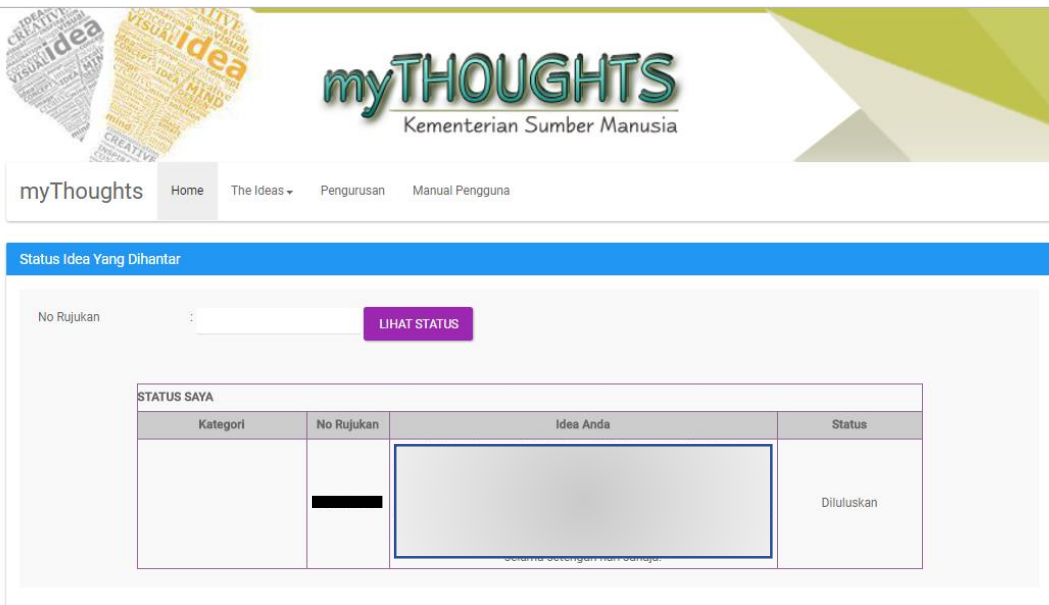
CREATIVE IDEA VISUAL idea CREATIVE VISUAL idea MIND

myTHOUGHTS
Kementerian Sumber Manusia

myThoughts Home The Ideas Pengurusan Manual Pengguna

Status Idea Yang Dihantar

No Rujukan :

LIHAT STATUS

STATUS SAYA

| Kategori | No Rujukan | Idea Anda | Status |
|---|---|---|---|
| | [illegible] | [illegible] | Diluluskan |